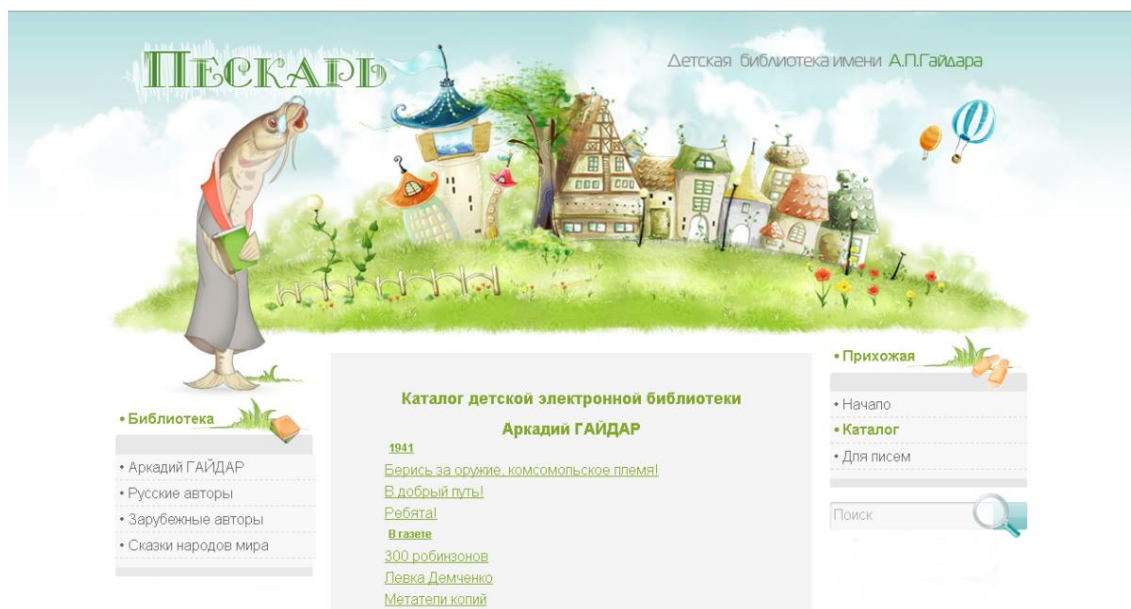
ПЕСКАРЬ

Детская библиотека имени А.П.Гайдара

• Библиотека

• Аркадий ГАЙДАР
• Русские авторы
• Зарубежные авторы
• Сказки народов мира

Каталог детской электронной библиотеки

Аркадий ГАЙДАР

1941

Берись за оружие, комсомольское племя!

В добрый путь!

Ребята!

В газете

300 робинзонов

Левка Демченко

Метатели копий

• Прихожая

• Начало
• Каталог
• Для писем

Поиск